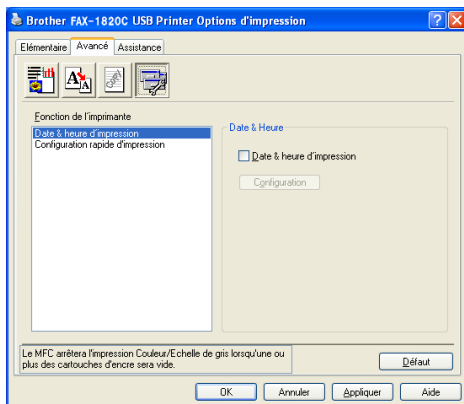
Brother FAX-1820C USB Printer Options d'impression

Elémentaire | Avancé | Assistance

Fonction de l'imprimante

Date & heure d'impression
Configuration rapide d'impression

Date & Heure

Date & heure d'impression

Configuration

Le MFC arrêtera l'impression Couleur/Echelle de gris lorsqu'une ou plus des cartouches d'encre sera vide.

Défaut

OK | Annuler | Appliquer | Aide